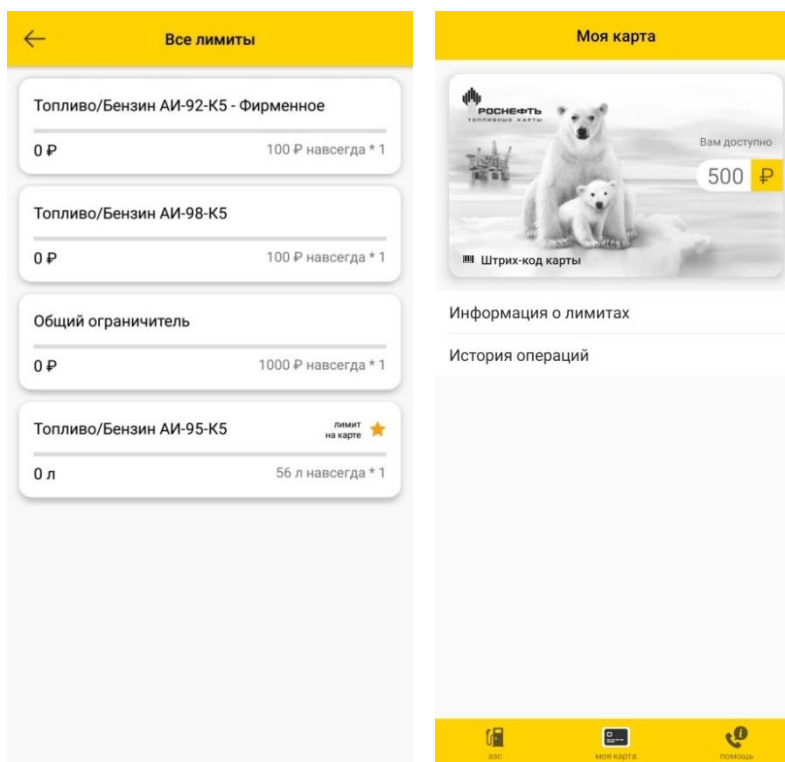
Все лимиты

Топливо/Бензин АИ-92-К5 - Фирменное

0 ₽ 100 ₽ навсегда * 1

Топливо/Бензин АИ-98-К5

0 ₽ 100 ₽ навсегда * 1

Общий ограничитель

0 ₽ 1000 ₽ навсегда * 1

Топливо/Бензин АИ-95-К5 лимит на карте

0 л 56 л навсегда * 1

Моя карта

РОСНЕФТЬ топливные карты

Вам доступно

500 ₽

Штрих-код карты

Информация о лимитах

История операций

азс

моя карта

помощь